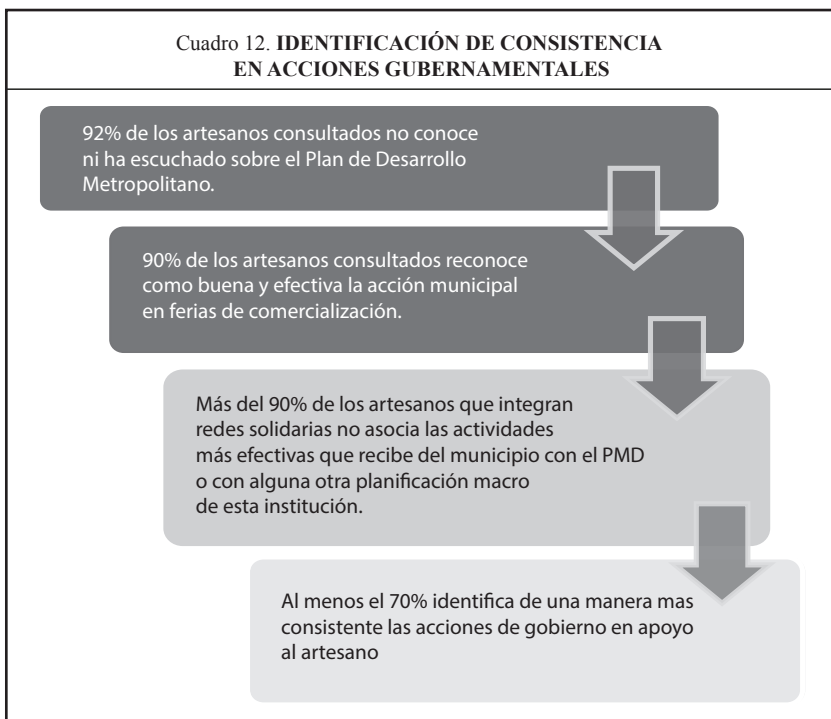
Cuadro 12. IDENTIFICACIÓN DE CONSISTENCIA EN ACCIONES GUBERNAMENTALES

92% de los artesanos consultados no conoce ni ha escuchado sobre el Plan de Desarrollo Metropolitano.

90% de los artesanos consultados reconoce como buena y efectiva la acción municipal en ferias de comercialización.

Más del 90% de los artesanos que integran redes solidarias no asocia las actividades más efectivas que recibe del municipio con el PMD o con alguna otra planificación macro de esta institución.

Al menos el 70% identifica de una manera mas consistente las acciones de gobierno en apoyo al artesano